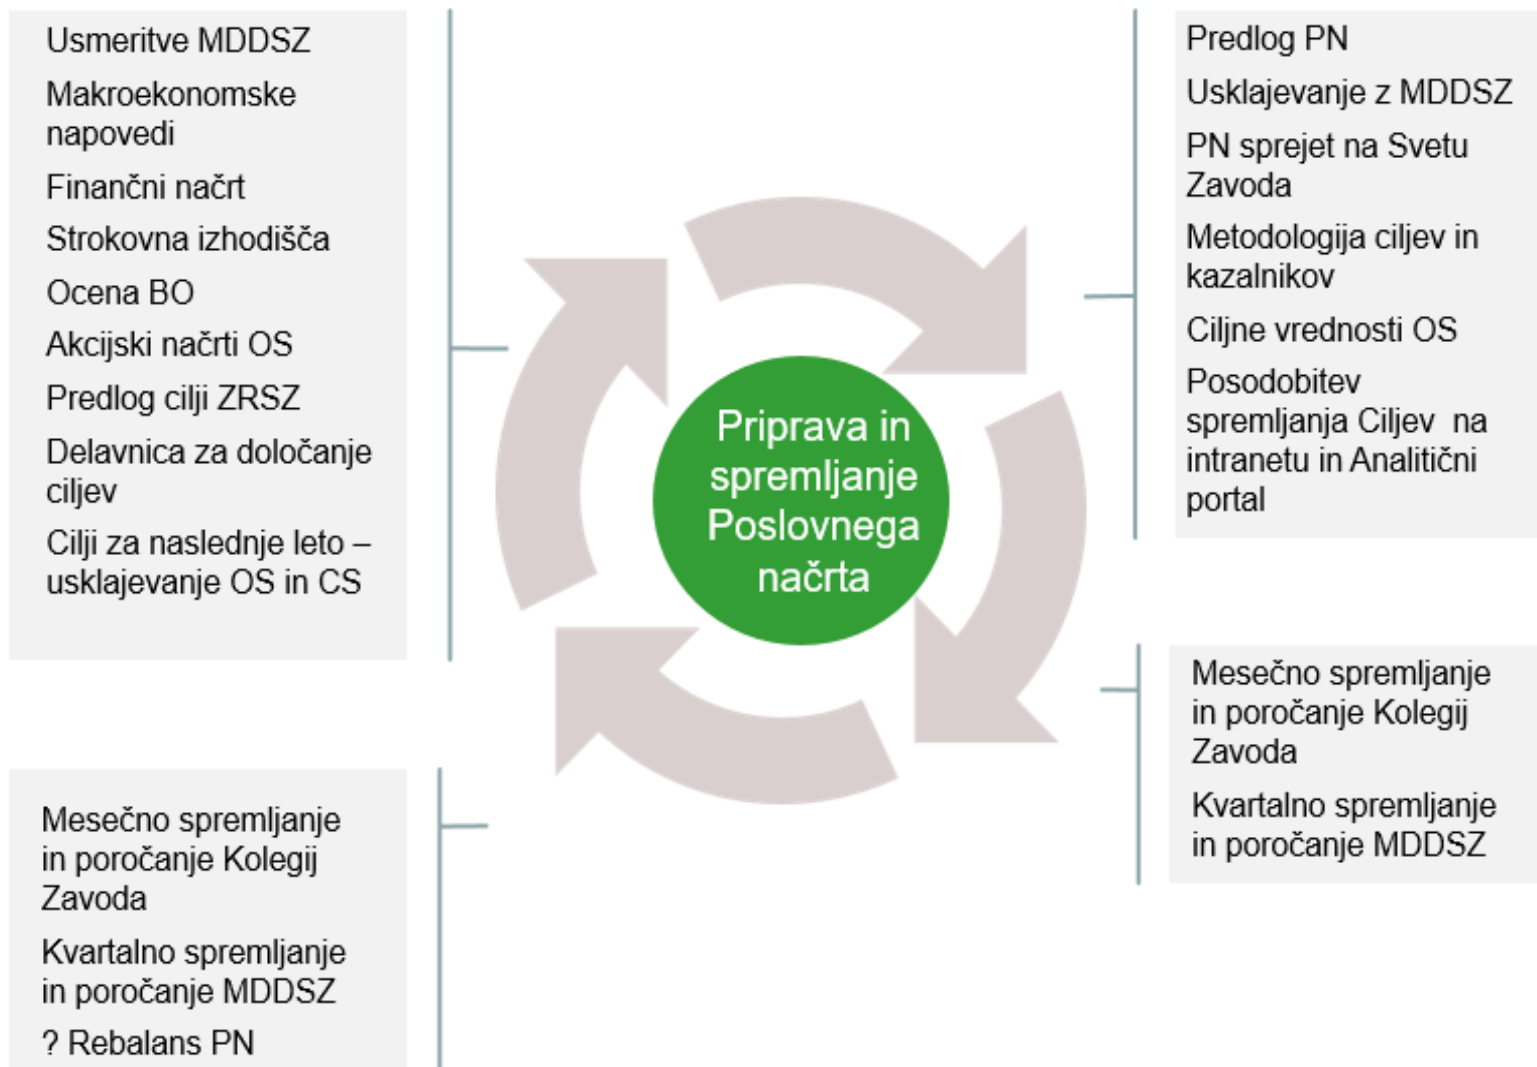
Usmeritve MDDSZ

Makroekonomske napovedi

Finančni načrt

Strokovna izhodišča

Ocena BO

Akcijski načrti OS

Predlog cilji ZRSZ

Delavnica za določanje ciljev

Cilji za naslednje leto – usklajevanje OS in CS

Predlog PN

Usklajevanje z MDDSZ

PN sprejet na Svetu Zavoda

Metodologija ciljev in kazalnikov

Ciljne vrednosti OS

Posodobitev spremljanja Ciljev na intranetu in Analitični portal

Priprava in spremljanje Poslovnega načrta

Mesečno spremljanje in poročanje Kolegij Zavoda

Kvartalno spremljanje in poročanje MDDSZ

Mesečno spremljanje in poročanje Kolegij Zavoda

Kvartalno spremljanje in poročanje MDDSZ

? Rebalans PN